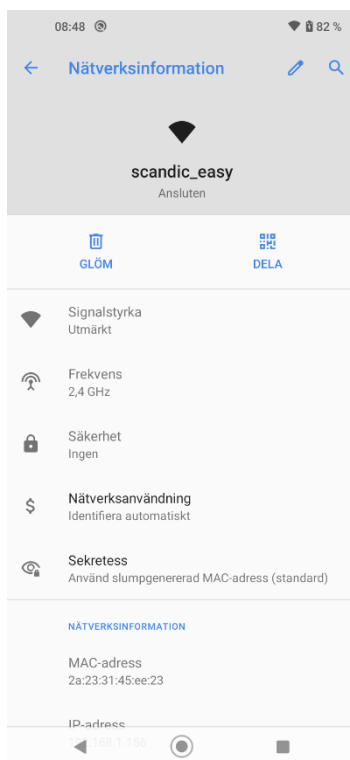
08:48 82 %

Nätverksinformation

scandic_easy
Ansluten

GLÖM

DELA

Signalstyrka
Utmärkt

Frekvens
2,4 GHz

Säkerhet
Ingen

Nätverksanvändning
Identifiera automatiskt

Sekretess
Använd slumpgenererad MAC-adress (standard)

NÄTVERKSINFORMATION

MAC-adress
2a:23:31:45:ee:23

IP-adress
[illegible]